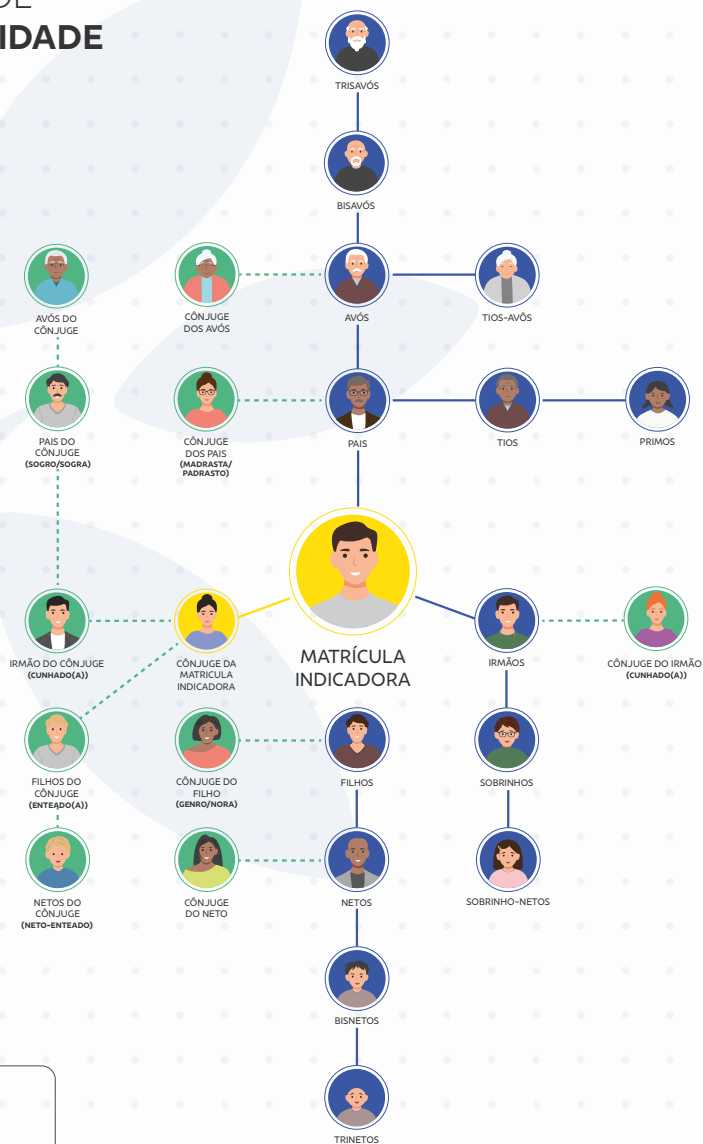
DE
IDADE

TRISAVÓS

BISAVÓS

AVÓS DO CÔNJUGE

CÔNJUGE DOS AVÓS

AVÓS

TIOS-AVÓS

PAIS DO CÔNJUGE (SOGRO/SOGRA)

CÔNJUGE DOS PAIS (MADRASTA/ PADRASTO)

PAIS

TIOS

PRIMOS

MATRÍCULA INDICADORA

IRMÃO DO CÔNJUGE (CUNHADO(A))

CÔNJUGE DA MATRICULA INDICADORA

IRMÃOS

CÔNJUGE DO IRMÃO (CUNHADO(A))

FILHOS DO CÔNJUGE (ENTEADO(A))

CÔNJUGE DO FILHO (GENRO/NORA)

FILHOS

SOBRINHOS

NETOS DO CÔNJUGE (NETO-ENTEADO)

CÔNJUGE DO NETO

NETOS

SOBRINHO-NETOS

BISNETOS

TRINETOS